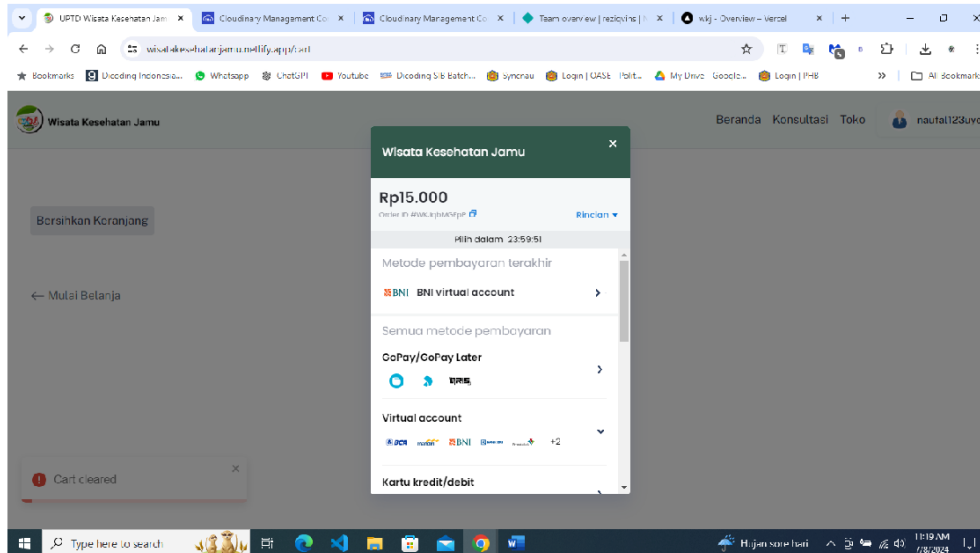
UPTD Wisata Kesehatan Jam ×
Cloudinary Management Co ×
Cloudinary Management Co ×
Team overview | rezievins | ×
wkj - Overview – Vercel ×
+

wisatakesehatanjamu.netlify.app/cart

Bookmarks
Decoding Indonesia...
Whatsapp
ChatGPT
Youtube
Decoding Sib Batch...
syncnau
Login | OASE Polit...
My Drive Google...
Login | PHB
All Bookmarks

Wisata Kesehatan Jamu

Beranda Konsultasi Toko nautal123uvo

Bersihkan Keranjang

← Mulai Belanja

Cart cleared ×

Wisata Kesehatan Jamu ×

Rp15.000
Order ID #WKJrjbMSEpP
Rincian ▾

Pilih dalam 23:59:51

Metode pembayaran terakhir

BNI BNI virtual account ›

Semua metode pembayaran

GoPay/GoPay Later ›

QRIS

Virtual account ⌄

BCA mandiri BNI +2

Kartu kredit/debit ›

Type here to search

Hujan sore hari

11:19 AM
7/8/2024